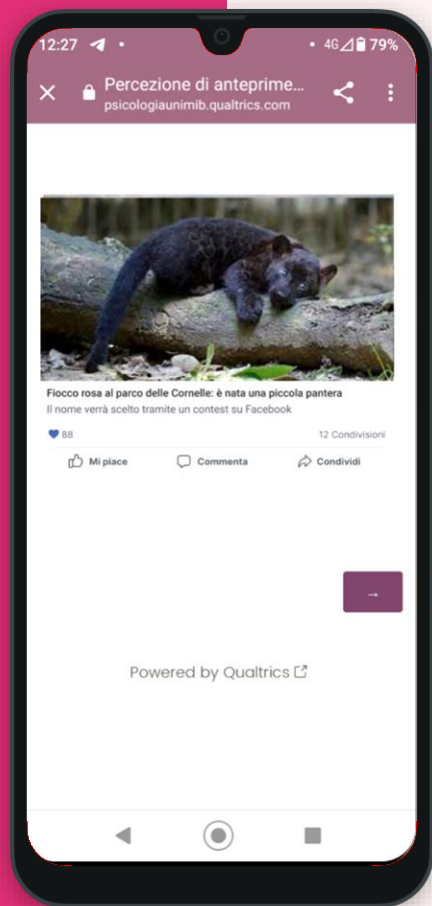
12:27 • 4G 79%

Percezione di anteprime...
psicologiaunimib.qualtrics.com

Fiocco rosa al parco delle Cornelle: è nata una piccola pantera
Il nome verrà scelto tramite un contest su Facebook

88
12 Condivisioni

Mi piace
Commenta
Condividi

→

Powered by Qualtrics